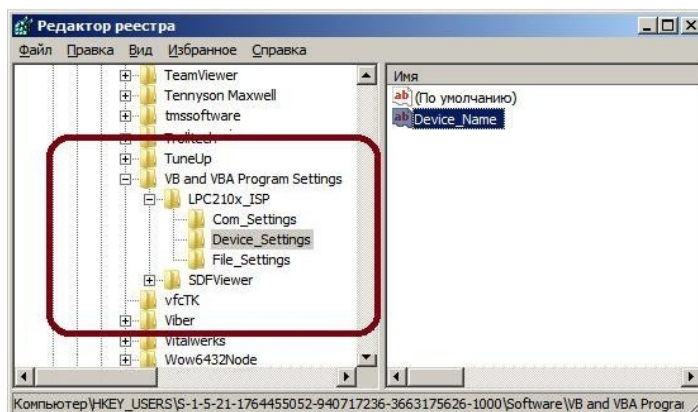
Редактор реестра

Файл Правка Вид Избранное Справка

TeamViewer
Tennyson Maxwell
tmssoftware
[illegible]
TuneUp
VB and VBA Program Settings
LPC210x_ISP
Com_Settings
Device_Settings
File_Settings
SDFViewer
vfcTK
Viber
Vitalwerks
Wow6432Node

Имя
(По умолчанию)
Device_Name

Компьютер\HKEY_USERS\S-1-5-21-1764455052-940717236-3663175626-1000\Software\VB and VBA Progra